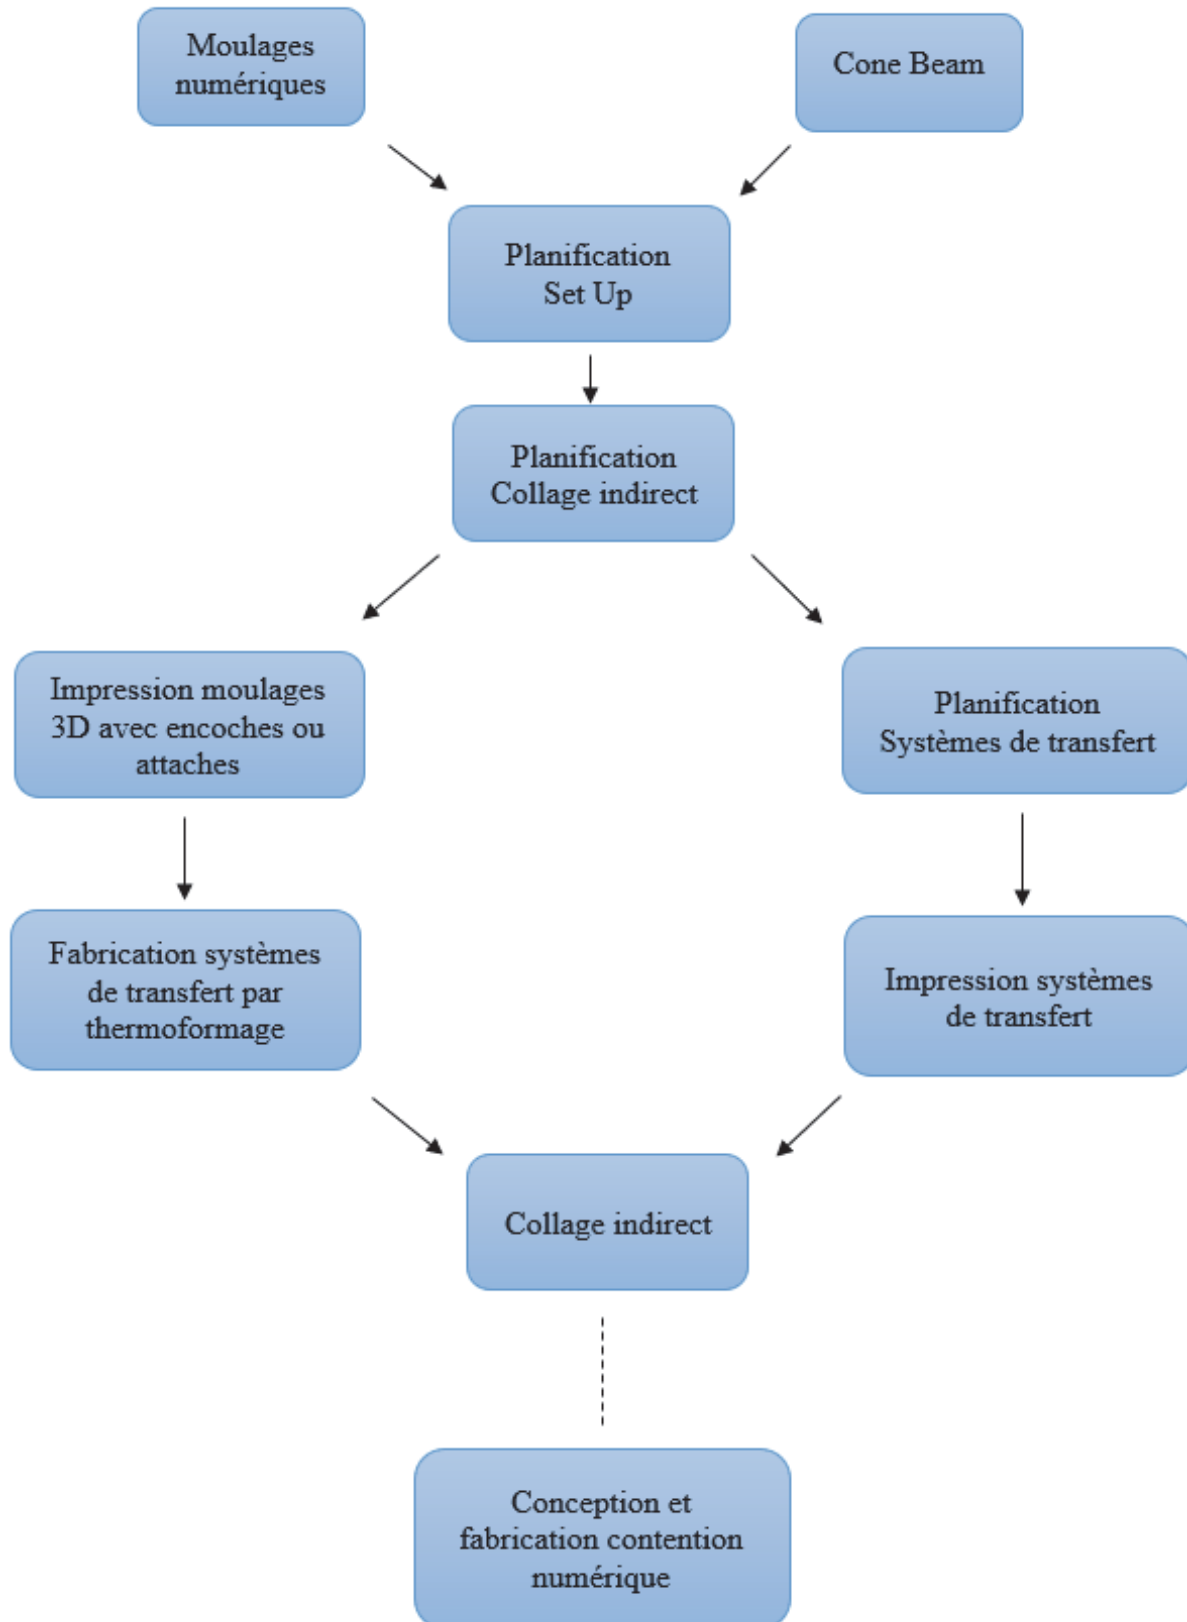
Moulages numériques

Cone Beam

Planification
Set Up

Planification
Collage indirect

Impression moulages 3D avec encoches ou attaches

Planification
Systèmes de transfert

Fabrication systèmes de transfert par thermoformage

Impression systèmes de transfert

Collage indirect

Conception et fabrication contention numérique